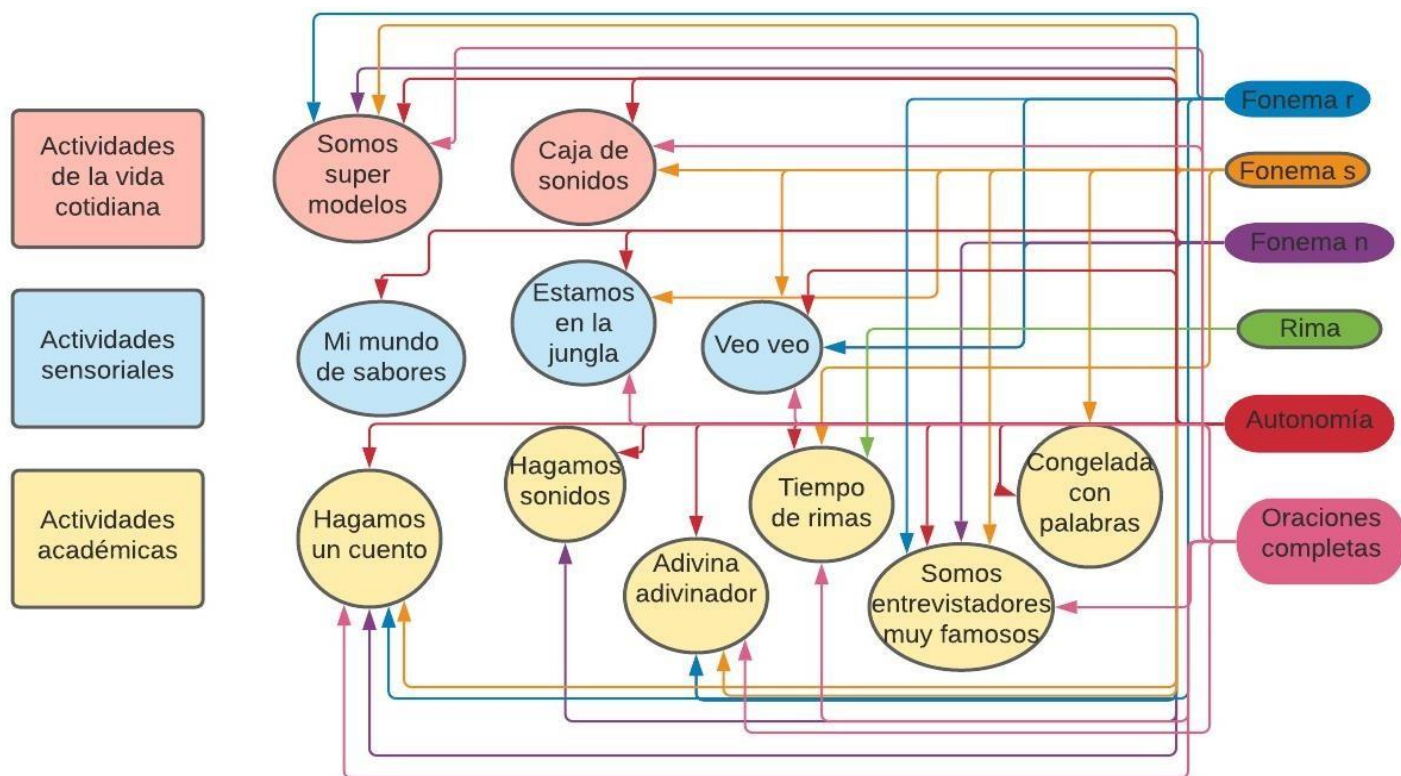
Actividades de la vida cotidiana

Actividades sensoriales

Actividades académicas

Somos super modelos

Caja de sonidos

Mi mundo de sabores

Estamos en la jungla

Veo veo

Hagamos un cuento

Hagamos sonidos

Adivina adivinador

Tiempo de rimas

Somos entrevistadores muy famosos

Congelada con palabras

Fonema r

Fonema s

Fonema n

Rima

Autonomía

Oraciones completas